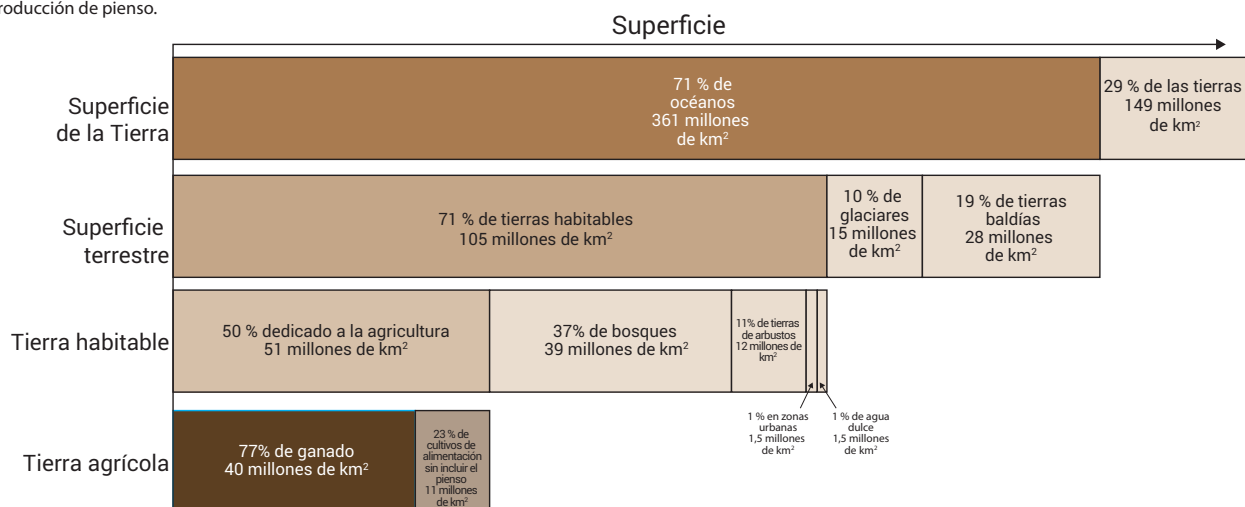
roducción de pienso.

Superficie

Superficie de la Tierra

71 % de océanos 361 millones de km$^2$

29 % de las tierras 149 millones de km$^2$

Superficie terrestre

71 % de tierras habitables 105 millones de km$^2$

10 % de glaciares 15 millones de km$^2$

19 % de tierras baldías 28 millones de km$^2$

Tierra habitable

50 % dedicado a la agricultura 51 millones de km$^2$

37% de bosques 39 millones de km$^2$

11% de tierras de arbustos 12 millones de km$^2$

1 % en zonas urbanas 1,5 millones de km$^2$

1 % de agua dulce 1,5 millones de km$^2$

Tierra agrícola

77% de ganado 40 millones de km$^2$

23 % de cultivos de alimentación sin incluir el pienso 11 millones de km$^2$